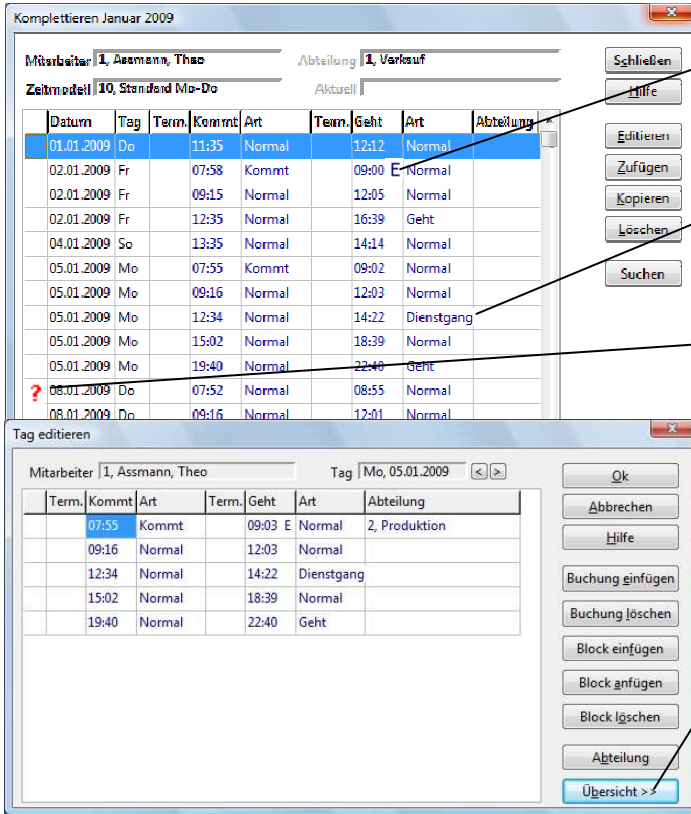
Komplettieren Januar 2009

Mitarbeiter 1, Assmann, Theo
Abteilung 1, Verkauf
Zeitmodell 10, Standard Mo-Do
Aktuell

Schließen
Hilfe
Editieren
Zufügen
Kopieren
Löschen
Suchen

| Datum | Tag | Term. | Kommt | Art | Term. | Geht | Art | Abteilung |
|---|---|---|---|---|---|---|---|---|
| 01.01.2009 | Do | | 11:35 | Normal | | 12:12 | Normal | |
| 02.01.2009 | Fr | | 07:58 | Kommt | | 09:00 E | Normal | |
| 02.01.2009 | Fr | | 09:15 | Normal | | 12:05 | Normal | |
| 02.01.2009 | Fr | | 12:35 | Normal | | 16:39 | Geht | |
| 04.01.2009 | So | | 13:35 | Normal | | 14:14 | Normal | |
| 05.01.2009 | Mo | | 07:55 | Kommt | | 09:02 | Normal | |
| 05.01.2009 | Mo | | 09:16 | Normal | | 12:03 | Normal | |
| 05.01.2009 | Mo | | 12:34 | Normal | | 14:22 | Dienstgang | |
| 05.01.2009 | Mo | | 15:02 | Normal | | 18:39 | Normal | |
| 05.01.2009 | Mo | | 19:40 | Normal | | 22:40 | Geht | |
| ? 08.01.2009 | Do | | 07:52 | Normal | | 08:55 | Normal | |
| 08.01.2009 | Do | | 09:16 | Normal | | 12:01 | Normal | |

Tag editieren

Mitarbeiter 1, Assmann, Theo
Tag Mo, 05.01.2009 < >

| Term. | Kommt | Art | Term. | Geht | Art | Abteilung |
|---|---|---|---|---|---|---|
| | 07:55 | Kommt | | 09:03 E | Normal | 2, Produktion |
| | 09:16 | Normal | | 12:03 | Normal | |
| | 12:34 | Normal | | 14:22 | Dienstgang | |
| | 15:02 | Normal | | 18:39 | Normal | |
| | 19:40 | Normal | | 22:40 | Geht | |

Ok
Abbrechen
Hilfe
Buchung einfügen
Buchung löschen
Block einfügen
Block anfügen
Block löschen
Abteilung
Übersicht >>